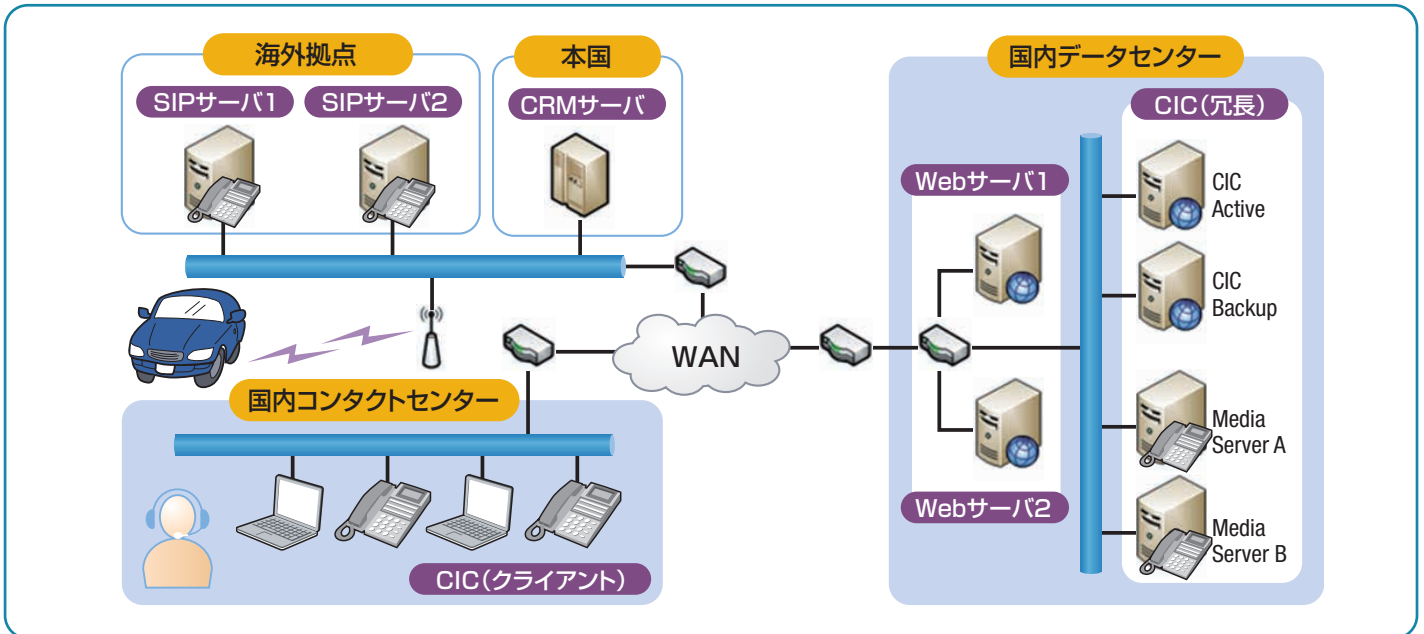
海外拠点

SIPサーバ1

SIPサーバ2

本国

CRMサーバ

国内データセンター

CIC(冗長)

Webサーバ1

CIC Active

CIC Backup

WAN

国内コンタクトセンター

Media Server A

Media Server B

Webサーバ2

CIC(クライアント)